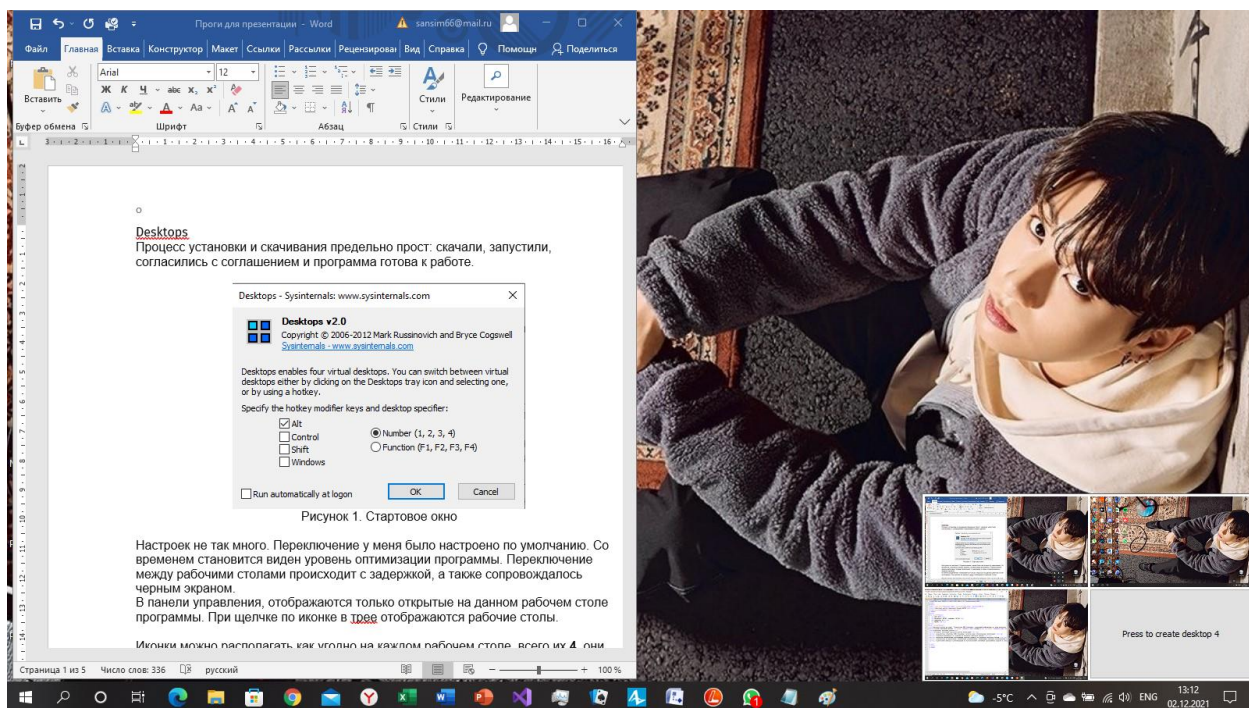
Проги для презентации - Word sansim66@mail.ru

Файл Главная Вставка Конструктор Макет Ссылки Рассылки Рецензирова Вид Справка Помощн Поделиться

Arial 12

Вставить

Буфер обмена Шрифт Абзац Стили Стили Редактирование

Desktops
Процесс установки и скачивания предельно прост: скачали, запустили, согласились с соглашением и программа готова к работе.

Desktops - Sysinternals: www.sysinternals.com

Desktops v2.0
Copyright © 2006-2012 Mark Russinovich and Bryce Cogswell
Sysinternals - www.sysinternals.com

Desktops enables four virtual desktops. You can switch between virtual desktops either by clicking on the Desktops tray icon and selecting one, or by using a hotkey.

Specify the hotkey modifier keys and desktop specifier:

Alt
Control
Shift
Windows

Number (1, 2, 3, 4)
Function (F1, F2, F3, F4)

Run automatically at logon OK Cancel

Рисунок 1. Стартовое окно

Настроек не так много. Переключение у меня было настроено по умолчанию. Со временем становится виден уровень оптимизации программы. Переключение между рабочими столами происходит с задержкой, а также сопровождалось черным экраном.
В панели управления, отображаются только открытые на данном рабочем столе программы. При щелчке по иконке в трее отображаются рабочие столы.

Иконки можно располагать как угодно на каждом рабочем столе, всего их 4, они

Страница 1 из 5 Число слов: 336 русский 100 %

Press to create desktop 4

-5°C ENG 13:12 02.12.2021